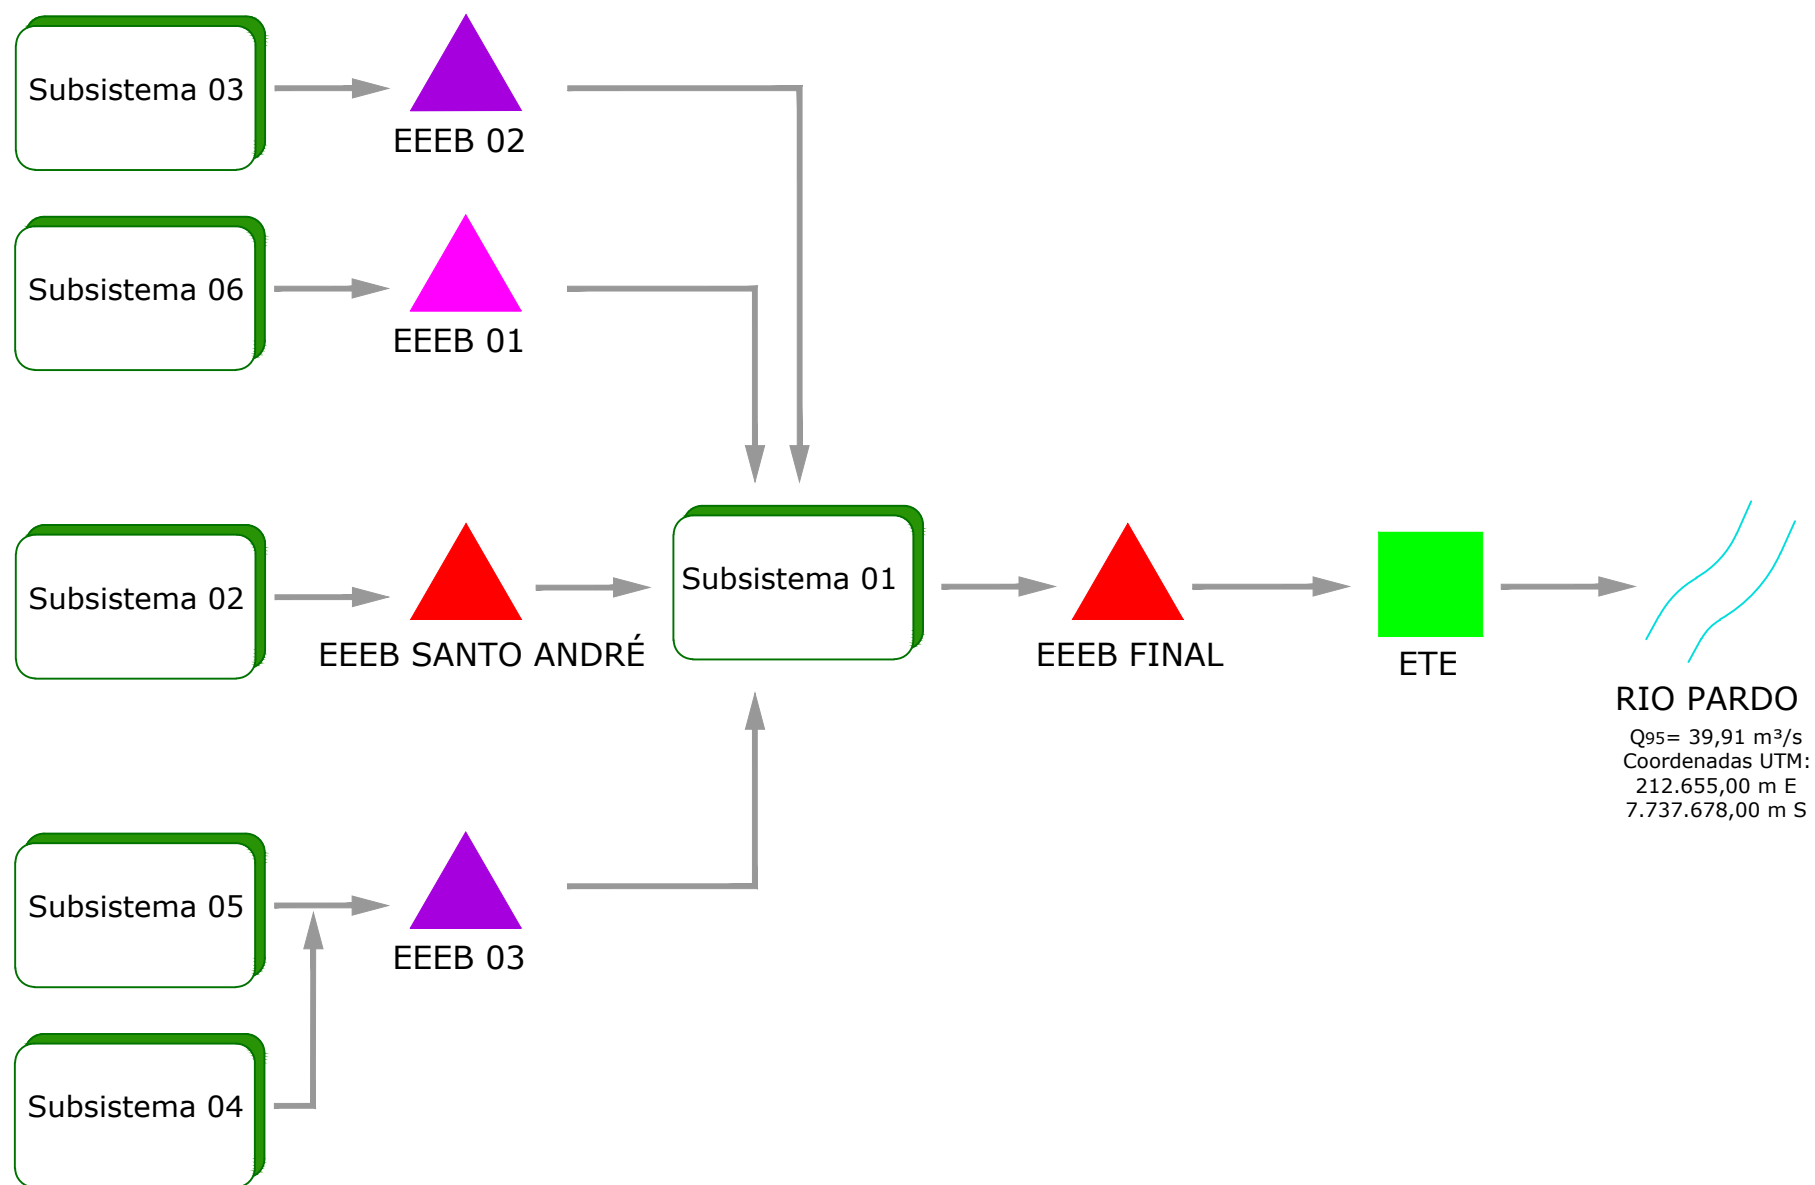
Subsistema 03

EEEB 02

Subsistema 06

EEEB 01

Subsistema 02

EEEB SANTO ANDRÉ

Subsistema 01

EEEB FINAL

ETE

RIO PARDO

$Q_{95}$= 39,91 m³/s
Coordenadas UTM:
212.655,00 m E
7.737.678,00 m S

Subsistema 05

EEEB 03

Subsistema 04